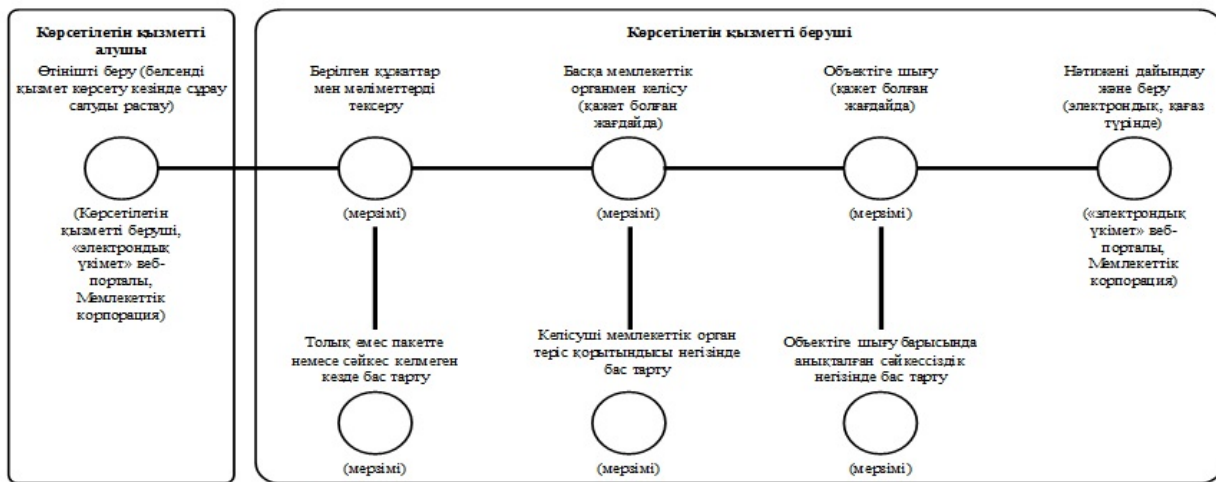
Көрсетілетін қызметті алушы

Өтінішті беру (белсенді қызмет көрсету кезінде сұрау салуды растау)

(Көрсетілетін қызметті беруші, «электрондық үкімет» веб-порталы, Мемлекеттік корпорация)

Көрсетілетін қызметті беруші

Берілген құжаттар мен мәліметтерді тексеру

(мерзімі)

Толық емес пакетте немесе сәйкес келмеген кезде бас тарту

(мерзімі)

Басқа мемлекеттік органмен келісу (қажет болған жағдайда)

(мерзімі)

Келісуші мемлекеттік орган теріс қорытындысы негізінде бас тарту

(мерзімі)

Объектіге шығу (қажет болған жағдайда)

(мерзімі)

Объектіге шығу барысында анықталған сәйкессіздік негізінде бас тарту

(мерзімі)

Нәтижені дайындау және беру (электрондық, қағаз түрінде)

(«электрондық үкімет» веб-порталы, Мемлекеттік корпорация)